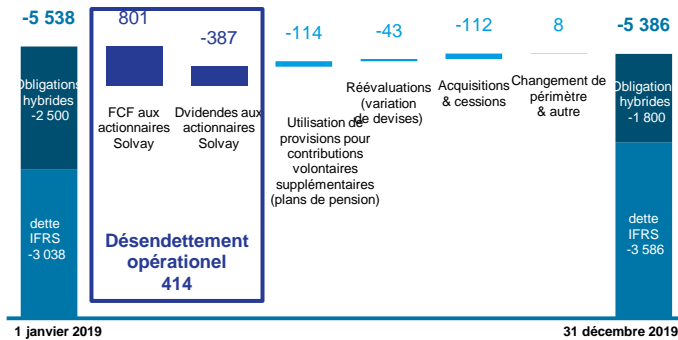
-5 538

Obligations hybrides -2 500

dette IFRS -3 038

801

FCF aux actionnaires Solvay

-387

Dvidendes aux actionnaires Solvay

Désendettement opérationel 414

-114

Utilisation de provisions pour contributions volontaires supplémentaires (plans de pension)

-43

Réévaluations (variation de devises)

-112

Acquisitions & cessions

8

Changement de périmètre & autre

-5 386

Obligation hybrides -1 800

dette IFRS -3 586

1 janvier 2019

31 décembre 2019